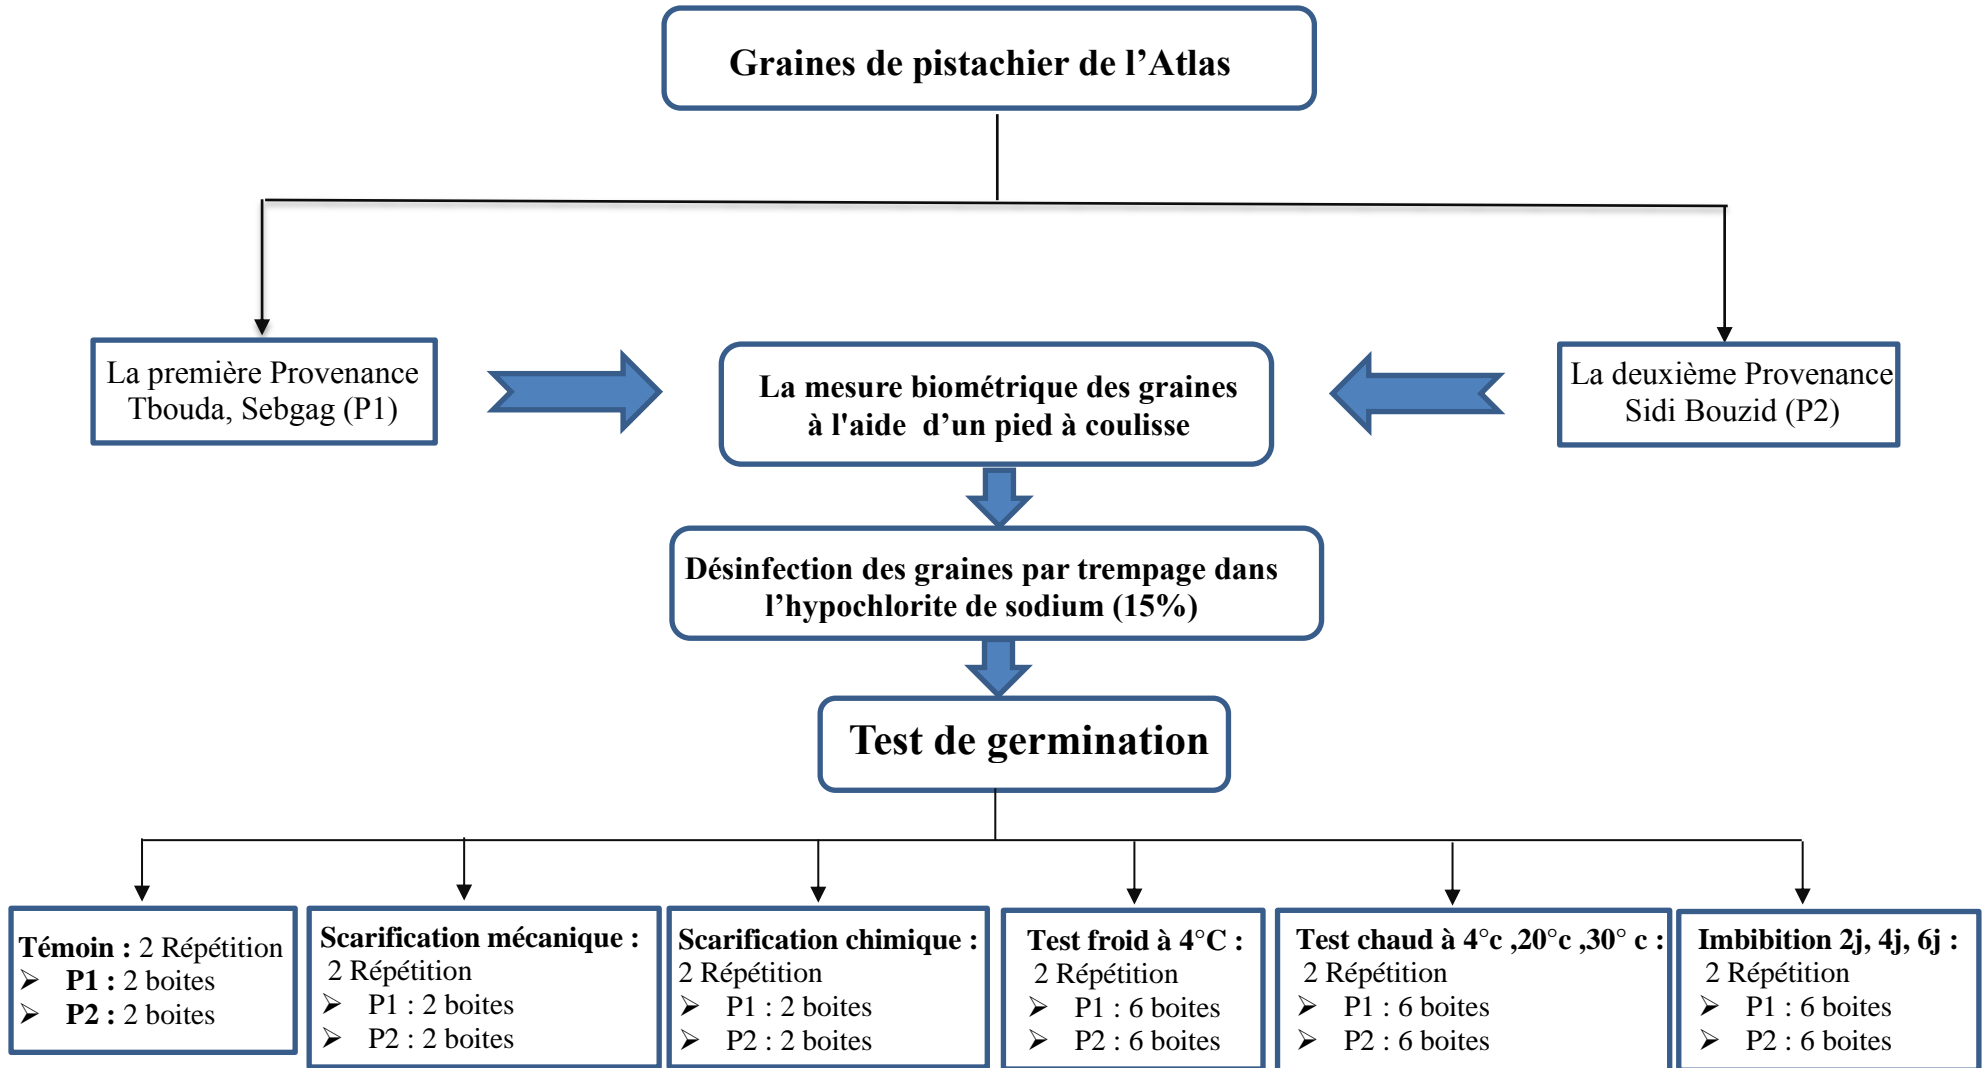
Graines de pistachier de l'Atlas

La première Provenance Tbouda, Sebgag (P1)

La mesure biométrique des graines à l'aide d'un pied à coulisse

La deuxième Provenance Sidi Bouzid (P2)

Désinfection des graines par trempage dans l'hypochlorite de sodium (15%)

Test de germination

Témoin : 2 Répétition
➢ P1 : 2 boites
➢ P2 : 2 boites

Scarification mécanique :
2 Répétition
➢ P1 : 2 boites
➢ P2 : 2 boites

Scarification chimique :
2 Répétition
➢ P1 : 2 boites
➢ P2 : 2 boites

Test froid à 4°C :
2 Répétition
➢ P1 : 6 boites
➢ P2 : 6 boites

Test chaud à 4°c ,20°c ,30° c :
2 Répétition
➢ P1 : 6 boites
➢ P2 : 6 boites

Imbibition 2j, 4j, 6j :
2 Répétition
➢ P1 : 6 boites
➢ P2 : 6 boites